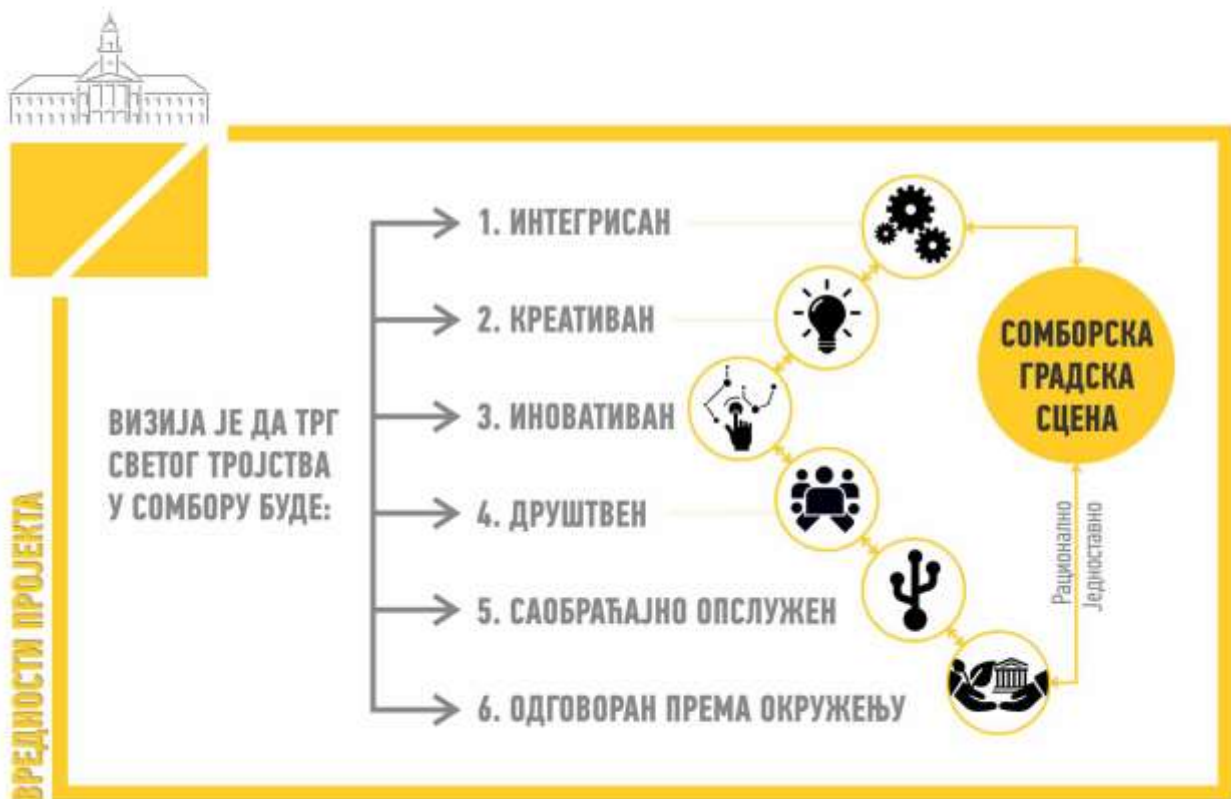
ВРЕДНОСТИ ПРОЈЕКТА

ВИЗИЈА ЈЕ ДА ТРГ СВЕТОГ ТРОЈСТВА У СОМБОРУ БУДЕ:

1. ИНТЕГРИСАН

2. КРЕАТИВАН

3. ИНОВАТИВАН

4. ДРУШТВЕН

5. САОБРАЋАЈНО ОПСЛУЖЕН

6. ОДГОВОРАН ПРЕМА ОКРУЖЕЊУ

СОМБОРСКА ГРАДСКА СЦЕНА

Рационално
Једноставно